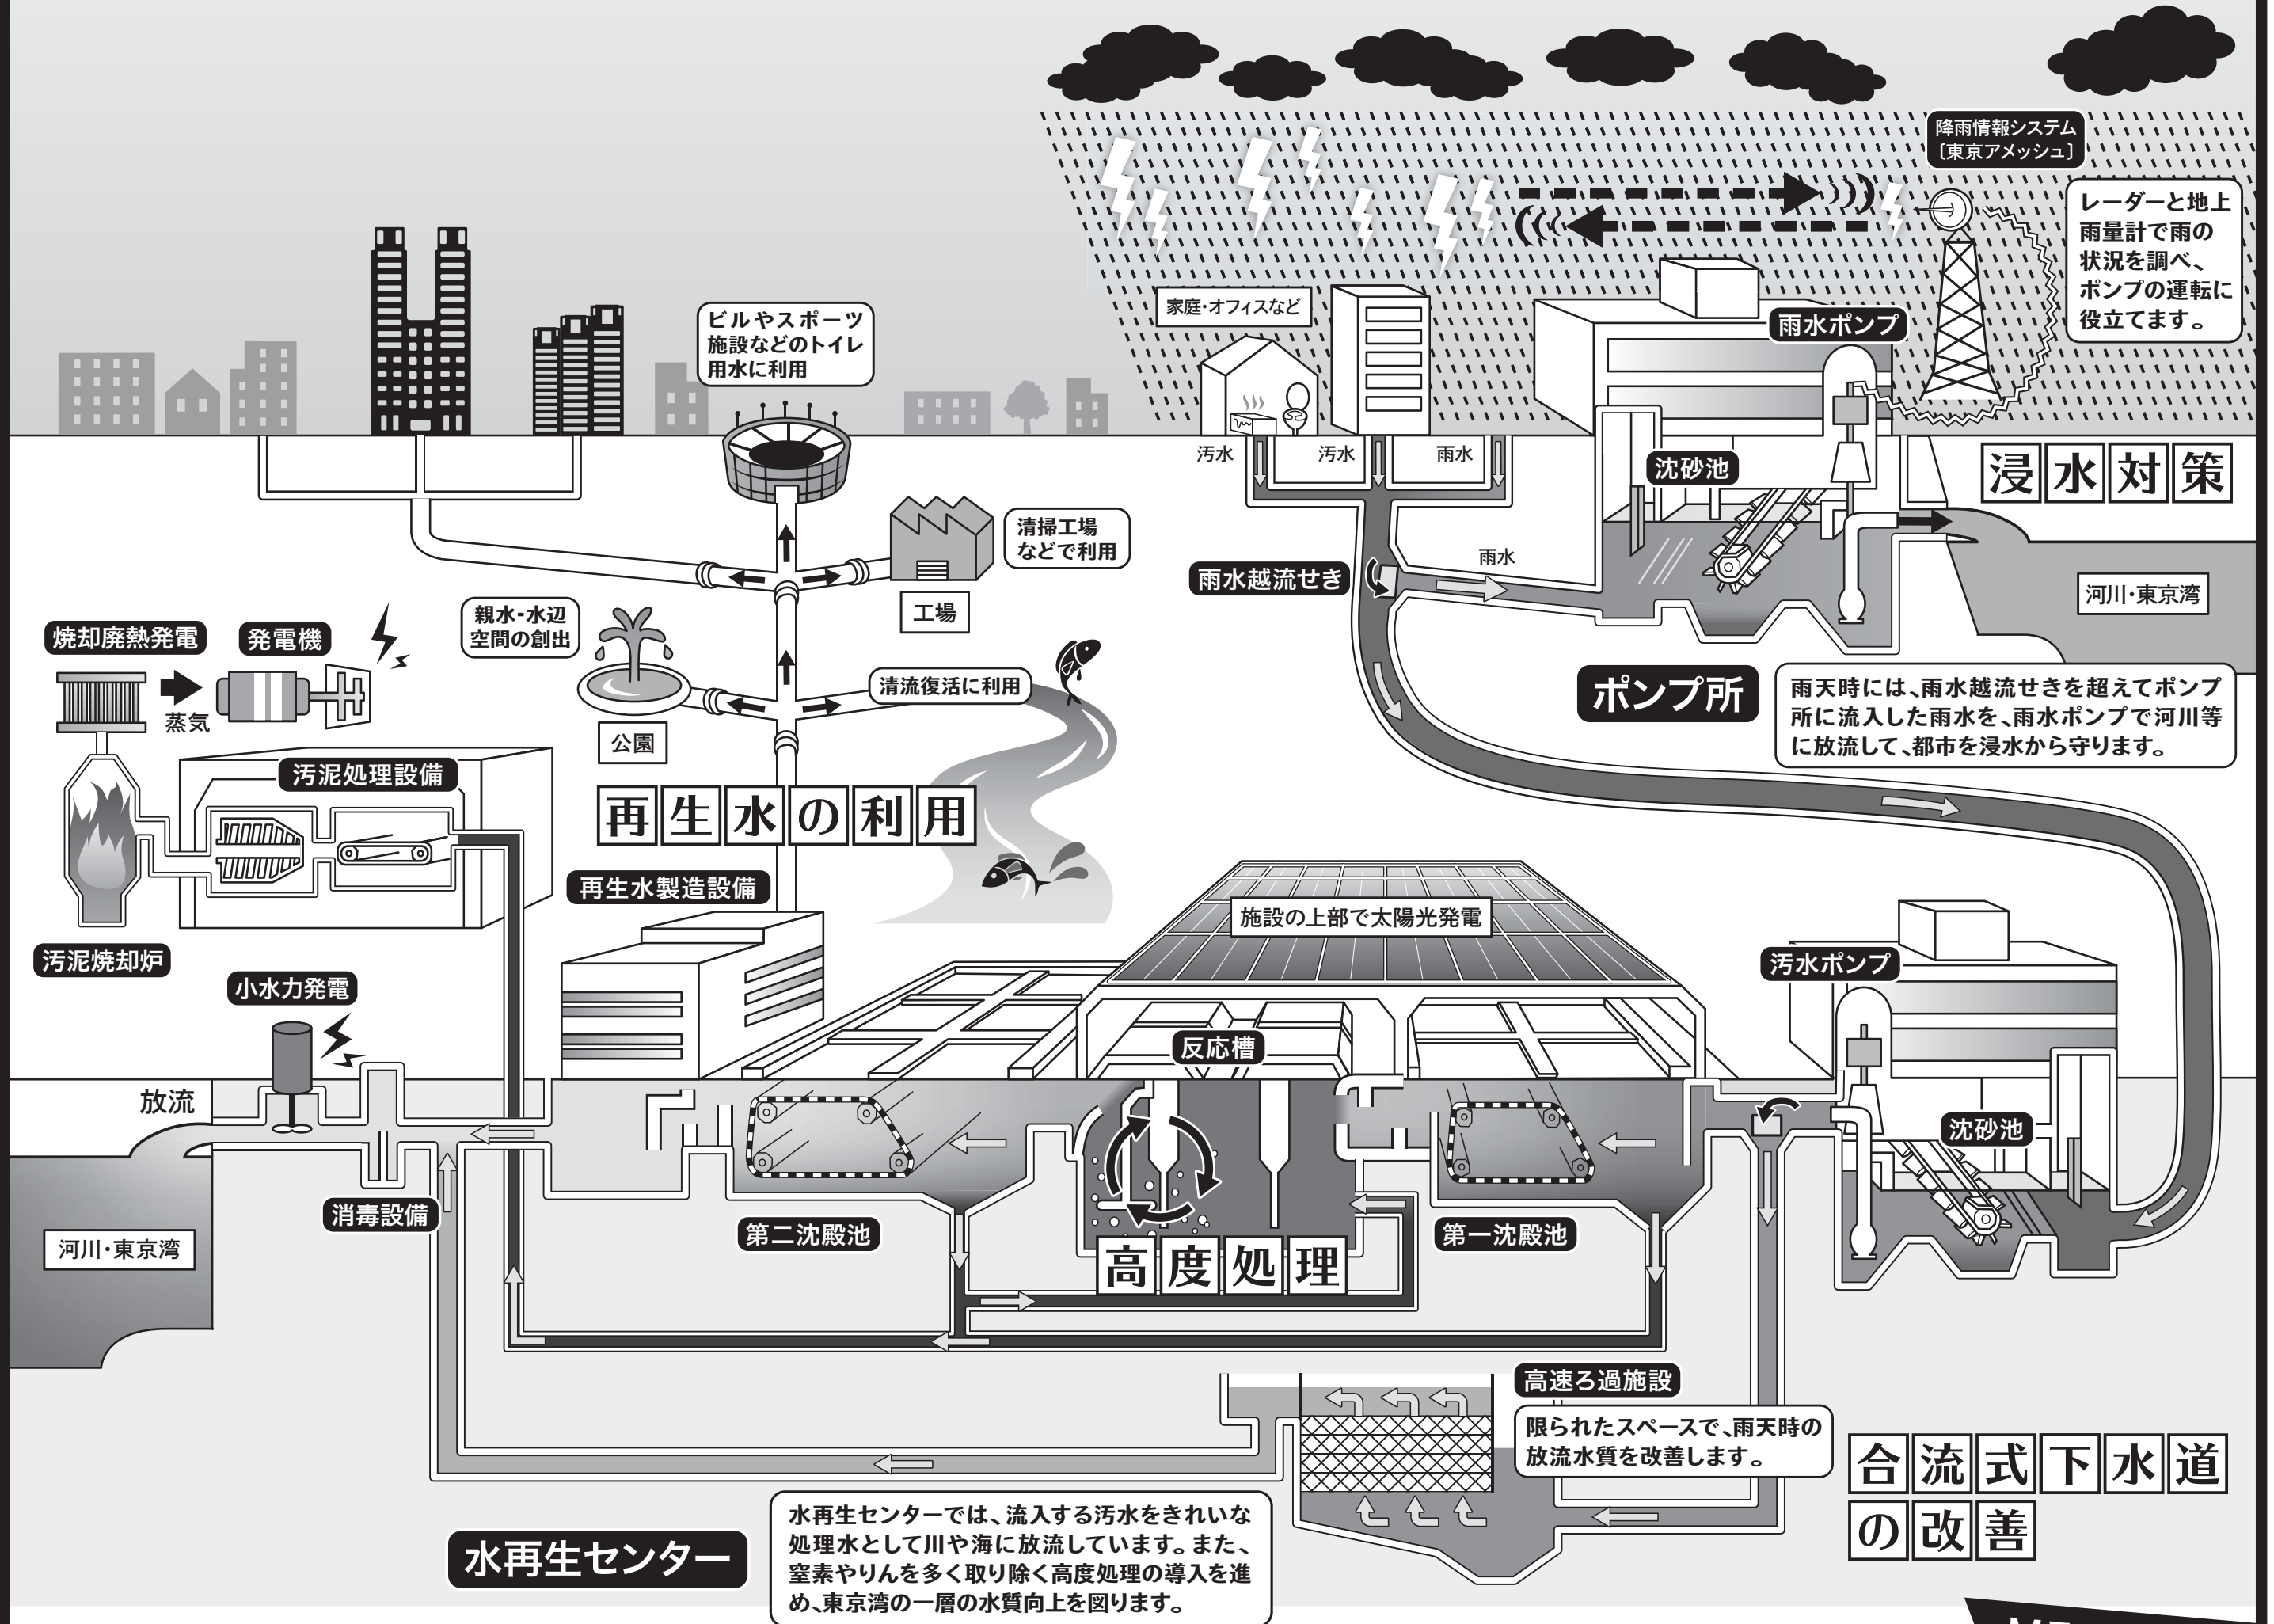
降雨情報システム
〔東京アメッシュ〕

レーダーと地上雨量計で雨の状況を調べ、ポンプの運転に役立てます。

ビルやスポーツ施設などのトイレ用水に利用

家庭・オフィスなど

雨水ポンプ

汚水　汚水　雨水

沈砂池

浸水対策

清掃工場などで利用

工場

雨水越流せき

雨水

河川・東京湾

焼却廃熱発電

発電機

親水・水辺空間の創出

蒸気

公園

清流復活に利用

ポンプ所

雨天時には、雨水越流せきを超えてポンプ所に流入した雨水を、雨水ポンプで河川等に放流して、都市を浸水から守ります。

汚泥処理設備

再生水の利用

再生水製造設備

施設の上部で太陽光発電

汚泥焼却炉

小水力発電

汚水ポンプ

反応槽

放流

沈砂池

消毒設備

河川・東京湾

第二沈殿池

高度処理

第一沈殿池

高速ろ過施設

限られたスペースで、雨天時の放流水質を改善します。

合流式下水道の改善

水再生センター

水再生センターでは、流入する汚水をきれいな処理水として川や海に放流しています。また、窒素やりんを多く取り除く高度処理の導入を進め、東京湾の一層の水質向上を図ります。